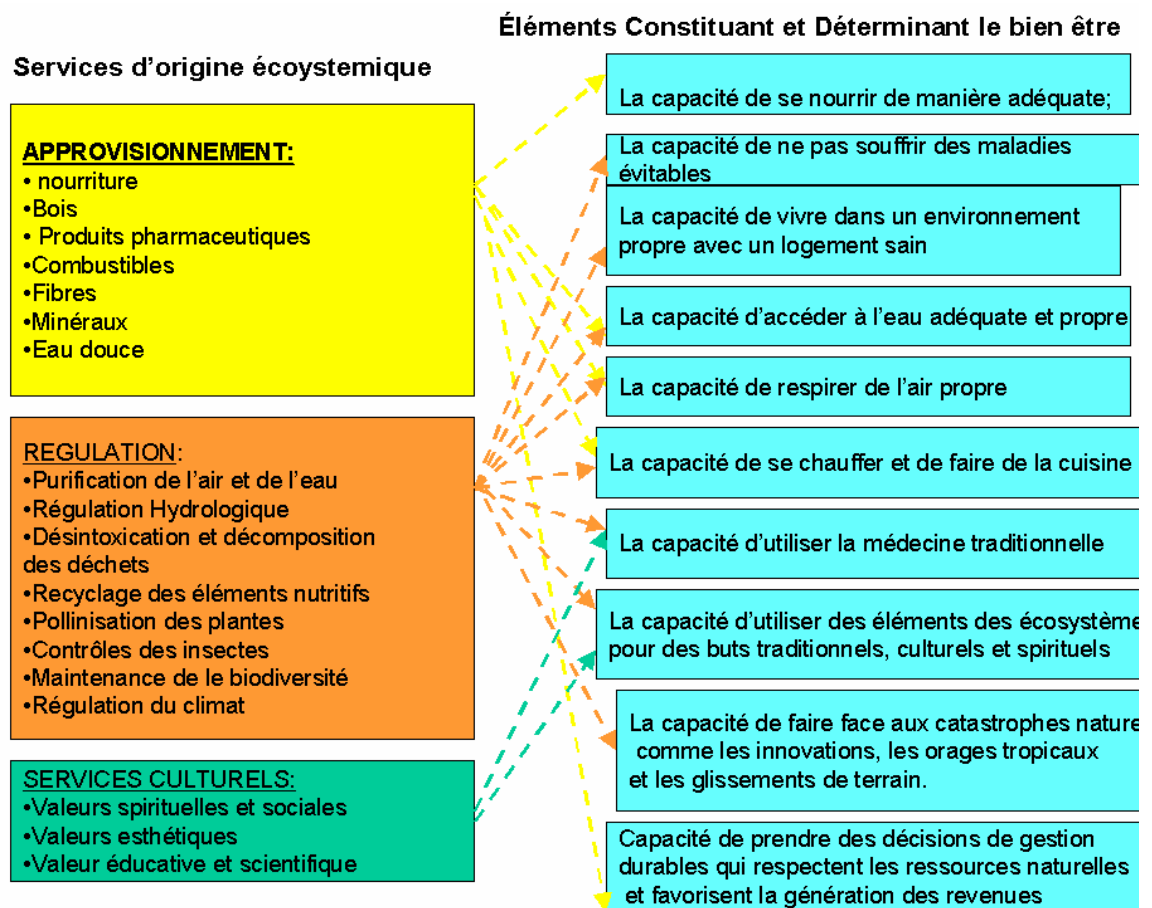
Services d'origine écoystemique

Éléments Constituant et Déterminant le bien être

APPROVISIONNEMENT:
• nourriture
•Bois
• Produits pharmaceutiques
•Combustibles
•Fibres
•Minéraux
•Eau douce

REGULATION:
•Purification de l'air et de l'eau
•Régulation Hydrologique
•Désintoxication et décomposition des déchets
•Recyclage des éléments nutritifs
•Pollinisation des plantes
•Contrôles des insectes
•Maintenance de le biodiversité
•Régulation du climat

SERVICES CULTURELS:
•Valeurs spirituelles et sociales
•Valeurs esthétiques
•Valeur éducative et scientifique

La capacité de se nourrir de manière adéquate;

La capacité de ne pas souffrir des maladies évitables

La capacité de vivre dans un environnement propre avec un logement sain

La capacité d'accéder à l'eau adéquate et propre

La capacité de respirer de l'air propre

La capacité de se chauffer et de faire de la cuisine

La capacité d'utiliser la médecine traditionnelle

La capacité d'utiliser des éléments des écosystème pour des buts traditionnels, culturels et spirituels

La capacité de faire face aux catastrophes nature comme les innovations, les orages tropicaux et les glissements de terrain.

Capacité de prendre des décisions de gestion durables qui respectent les ressources naturelles et favorisent la génération des revenues